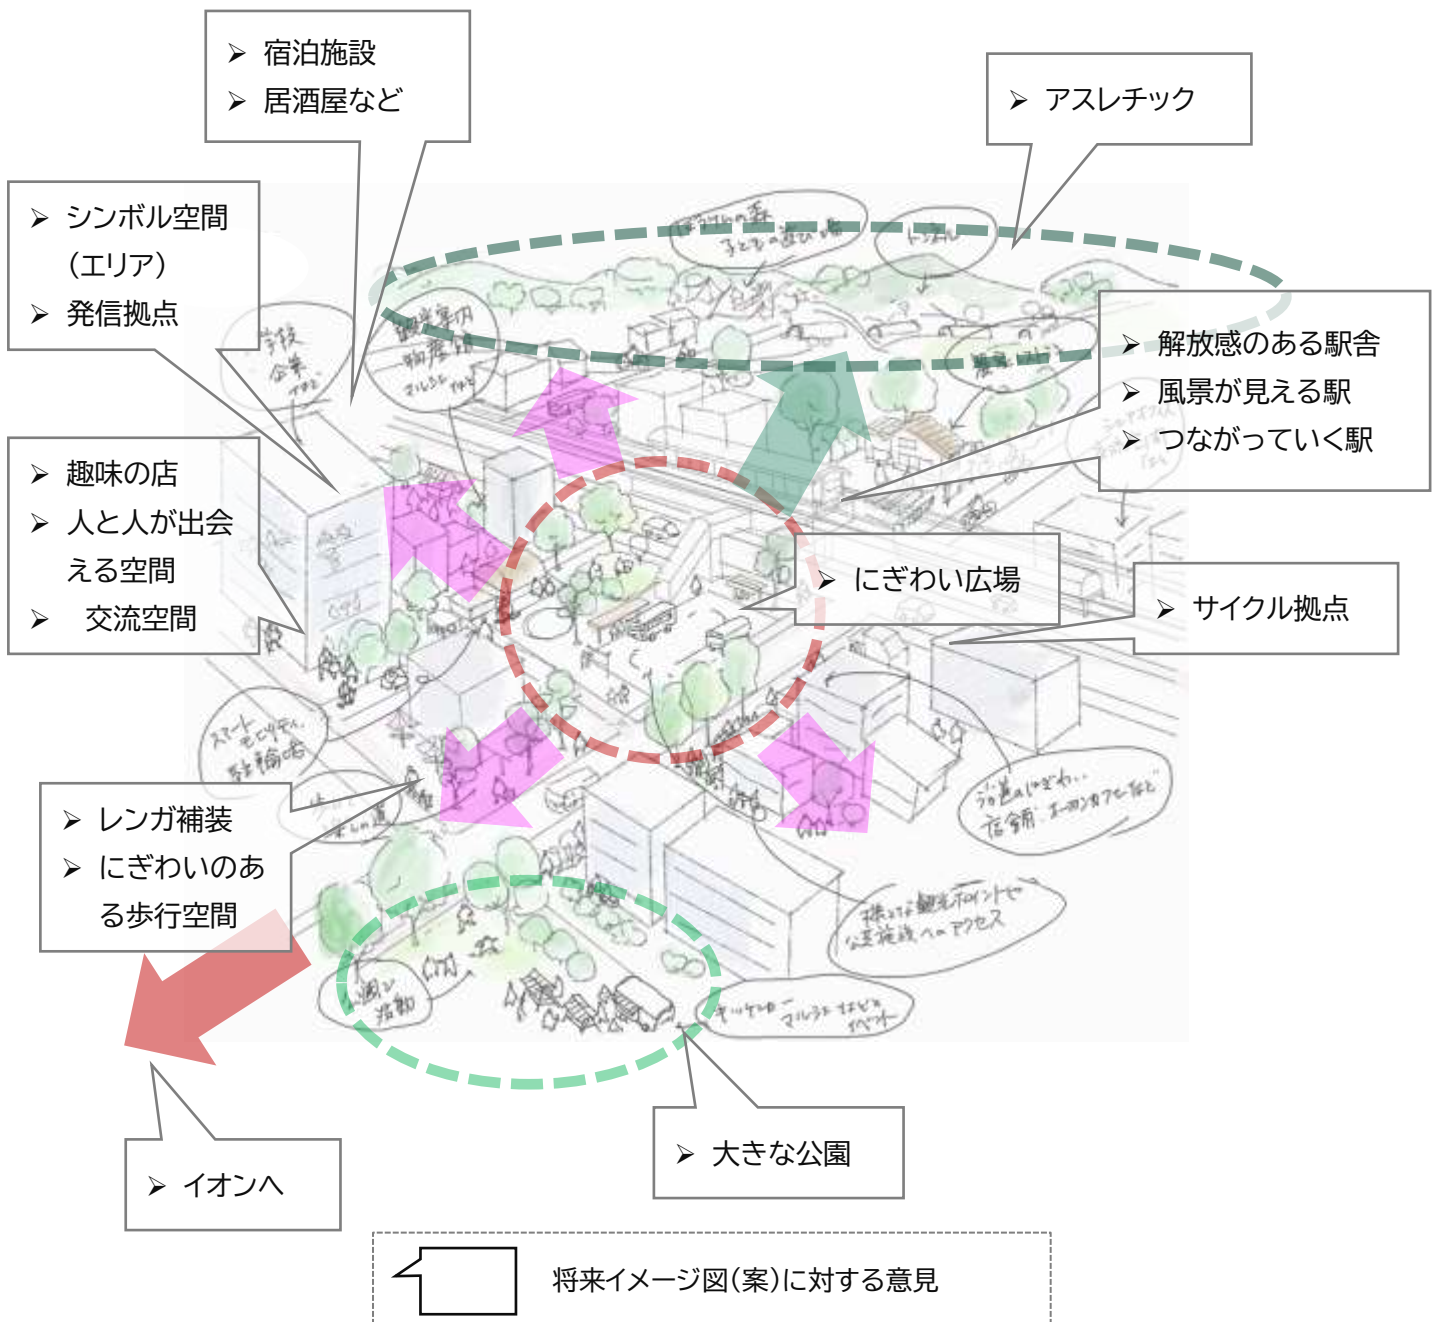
➢ 宿泊施設
➢ 居酒屋など

➢ アスレチック

➢ シンボル空間（エリア）
➢ 発信拠点

➢ 解放感のある駅舎
➢ 風景が見える駅
➢ つながっていく駅

➢ 趣味の店
➢ 人と人が出会える空間
➢ 交流空間

➢ にぎわい広場

➢ サイクル拠点

➢ レンガ補装
➢ にぎわいのある歩行空間

➢ イオンへ

➢ 大きな公園

将来イメージ図（案）に対する意見

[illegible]の森 子どもの遊び場
トンネル
観光案内 物産館 マルシェ
学校 企業
沿道のにぎわい 店舗・オープンカフェなど
様々な観光ポイントや公共施設へのアクセス
スマートモビリティ 駐輪場
キッチンカー マルシェなどのイベント
公園での活動